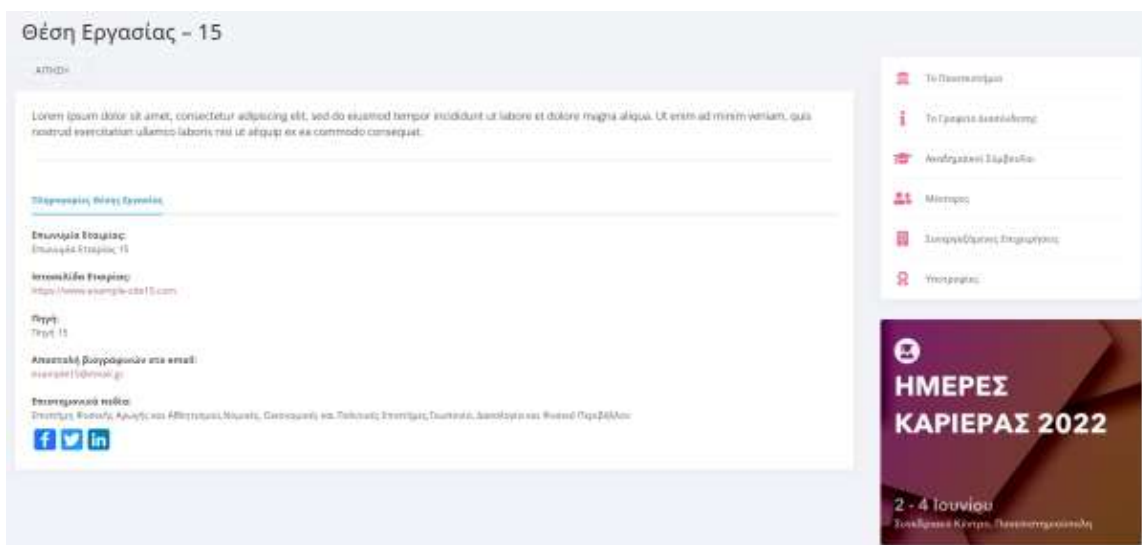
Θέση Εργασίας – 15

ΑΙΤΗΣΗ

Lorem ipsum dolor sit amet, consectetur adipiscing elit, sed do eiusmod tempor incididunt ut labore et dolore magna aliqua. Ut enim ad minim veniam, quis nostrud exercitation ullamco laboris nisi ut aliquip ex ea commodo consequat.

Πληροφορίες Θέσης Εργασίας

Επωνυμία Εταιρίας:
Επωνυμία Εταιρίας 15

Ιστοσελίδα Εταιρίας:
https://www.example-site15.com

Πηγή:
Πηγή 15

Αποστολή βιογραφικών στο email:
example15@email.gr

Επιστημονικά πεδία:
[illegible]

Το Πανεπιστήμιο
Το Γραφείο Διασύνδεσης
Ακαδημαϊκοί Σύμβουλοι
Μέντορες
Συνεργαζόμενες Επιχειρήσεις
Υποτροφίες

ΗΜΕΡΕΣ ΚΑΡΙΕΡΑΣ 2022

2 - 4 Ιουνίου
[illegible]